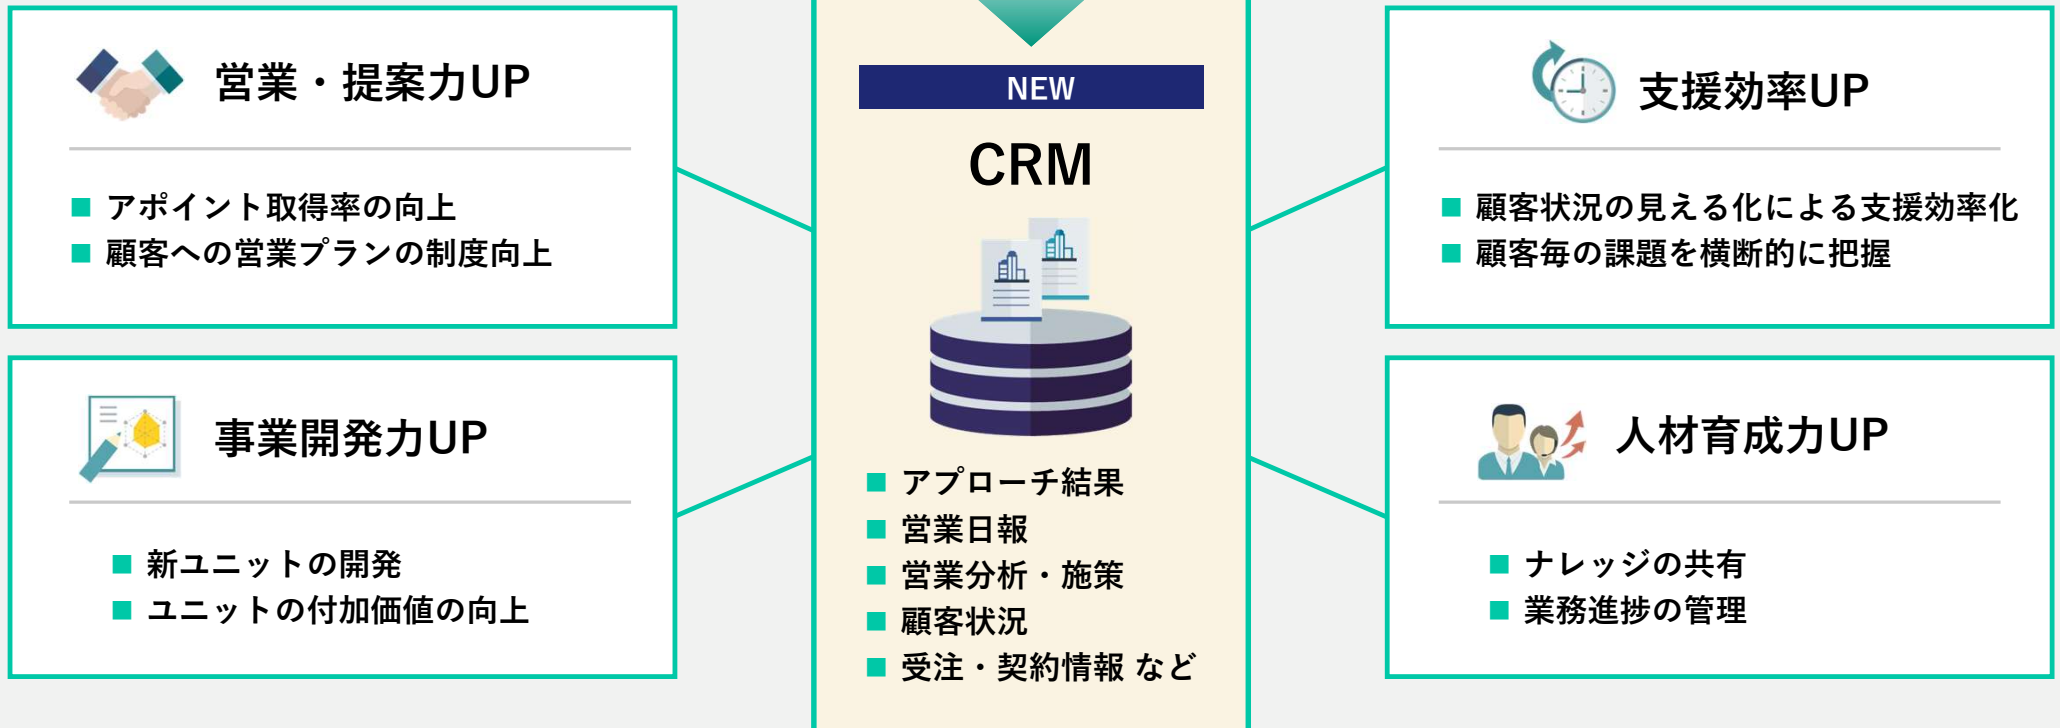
営業・提案力UP

■ アポイント取得率の向上
■ 顧客への営業プランの制度向上

事業開発力UP

■ 新ユニットの開発
■ ユニットの付加価値の向上

NEW
CRM

■ アプローチ結果
■ 営業日報
■ 営業分析・施策
■ 顧客状況
■ 受注・契約情報 など

支援効率UP

■ 顧客状況の見える化による支援効率化
■ 顧客毎の課題を横断的に把握

人材育成力UP

■ ナレッジの共有
■ 業務進捗の管理